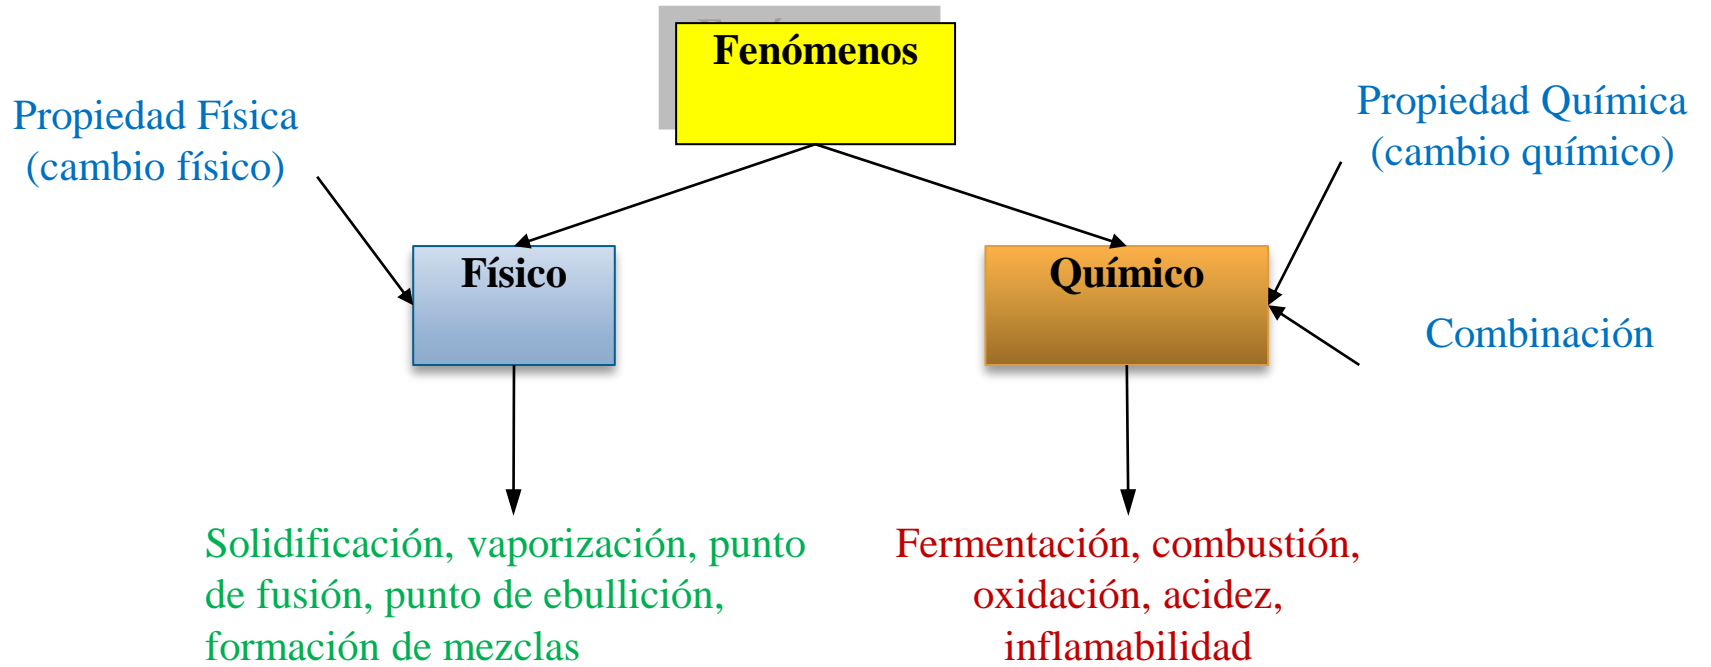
Fenómenos

Propiedad Física
(cambio físico)

Propiedad Química
(cambio químico)

Físico

Químico

Combinación

Solidificación, vaporización, punto de fusión, punto de ebullición, formación de mezclas

Fermentación, combustión, oxidación, acidez, inflamabilidad